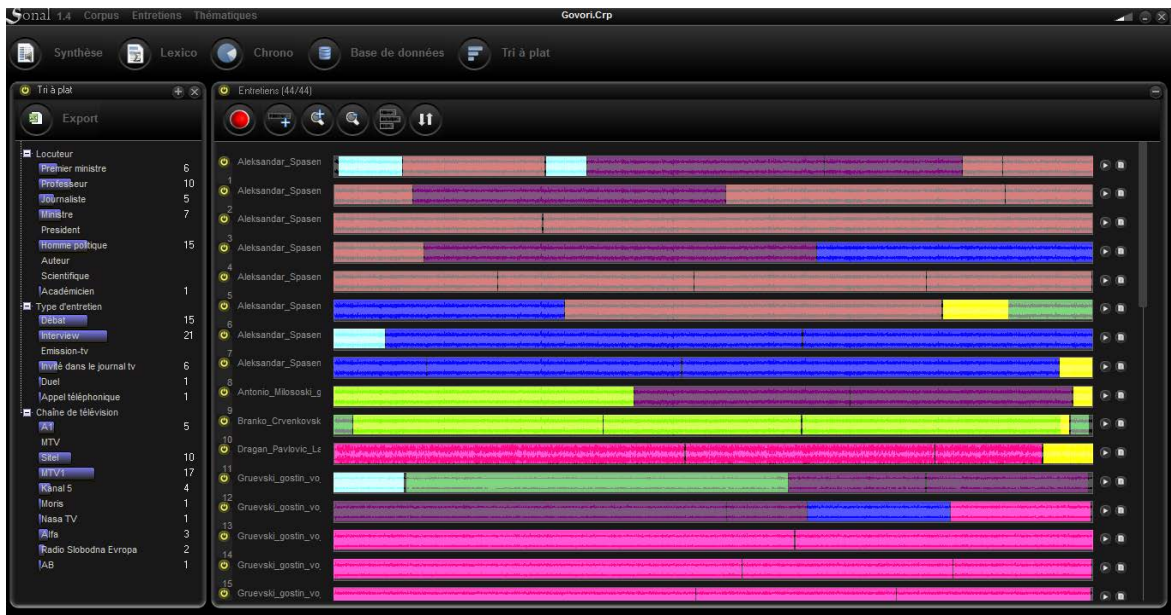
Sonal 1.4 Corpus Entretiens Thématiques

Govori.Crp

Synthèse Lexico Chrono Base de données Tri à plat

Tri à plat

Export

Locuteur
Premier ministre 6
Professeur 10
Journaliste 5
Ministre 7
President
Homme politique 15
Auteur
Scientifique
Académicien 1
Type d'entretien
Débat 15
Interview 21
Emission-tv
Invité dans le journal tv 6
Duel 1
Appel téléphonique 1
Chaîne de télévision
A1 5
MTV
Sitel 10
MTV1 17
Kanal 5 4
Moris 1
Nasa TV 1
Alfa 3
Radio Slobodna Evropa 2
AB 1

Entretiens (44/44)

Aleksandar_Spasen
1 Aleksandar_Spasen
2 Aleksandar_Spasen
3 Aleksandar_Spasen
4 Aleksandar_Spasen
5 Aleksandar_Spasen
6 Aleksandar_Spasen
7 Aleksandar_Spasen
8 Antonio_Milososki_g
9 Branko_Crvenkovsk
10 Dragan_Pavlovic_Lz
11 Gruevski_gostin_vo
12 Gruevski_gostin_vo
13 Gruevski_gostin_vo
14 Gruevski_gostin_vo
15 Gruevski_gostin_vo